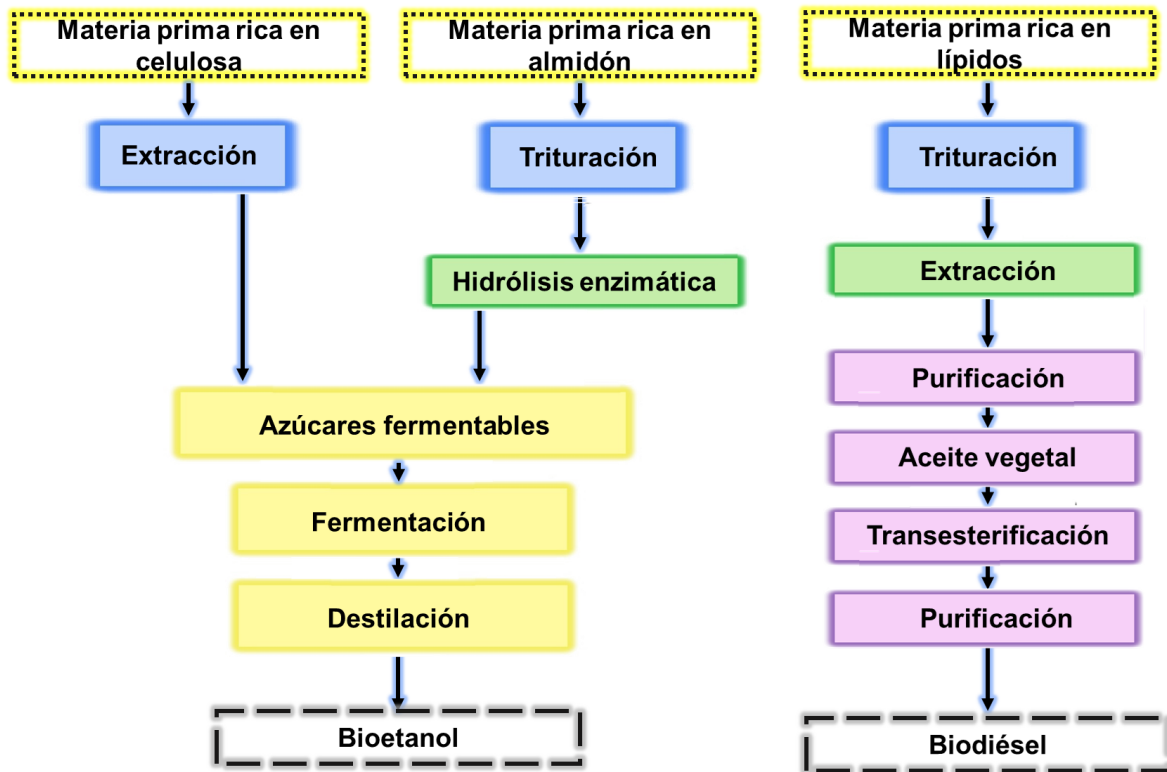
Materia prima rica en celulosa

Materia prima rica en almidón

Materia prima rica en lípidos

Extracción

Trituración

Trituración

Hidrólisis enzimática

Extracción

Azúcares fermentables

Purificación

Aceite vegetal

Fermentación

Transesterificación

Destilación

Purificación

Bioetanol

Biodiésel